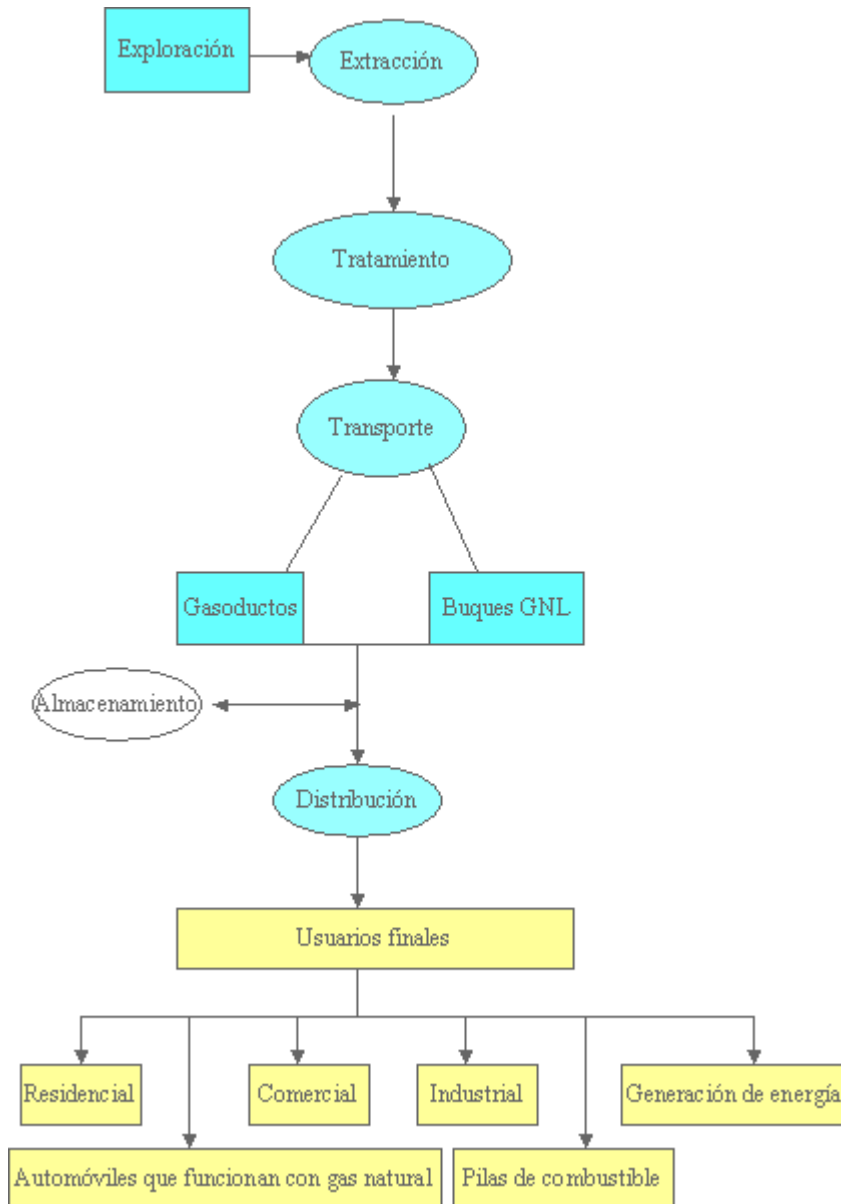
Exploración

Extracción

Tratamiento

Transporte

Gasoductos

Buques GNL

Almacenamiento

Distribución

Usuarios finales

Residencial

Comercial

Industrial

Generación de energía

Automóviles que funcionan con gas natural

Pilas de combustible